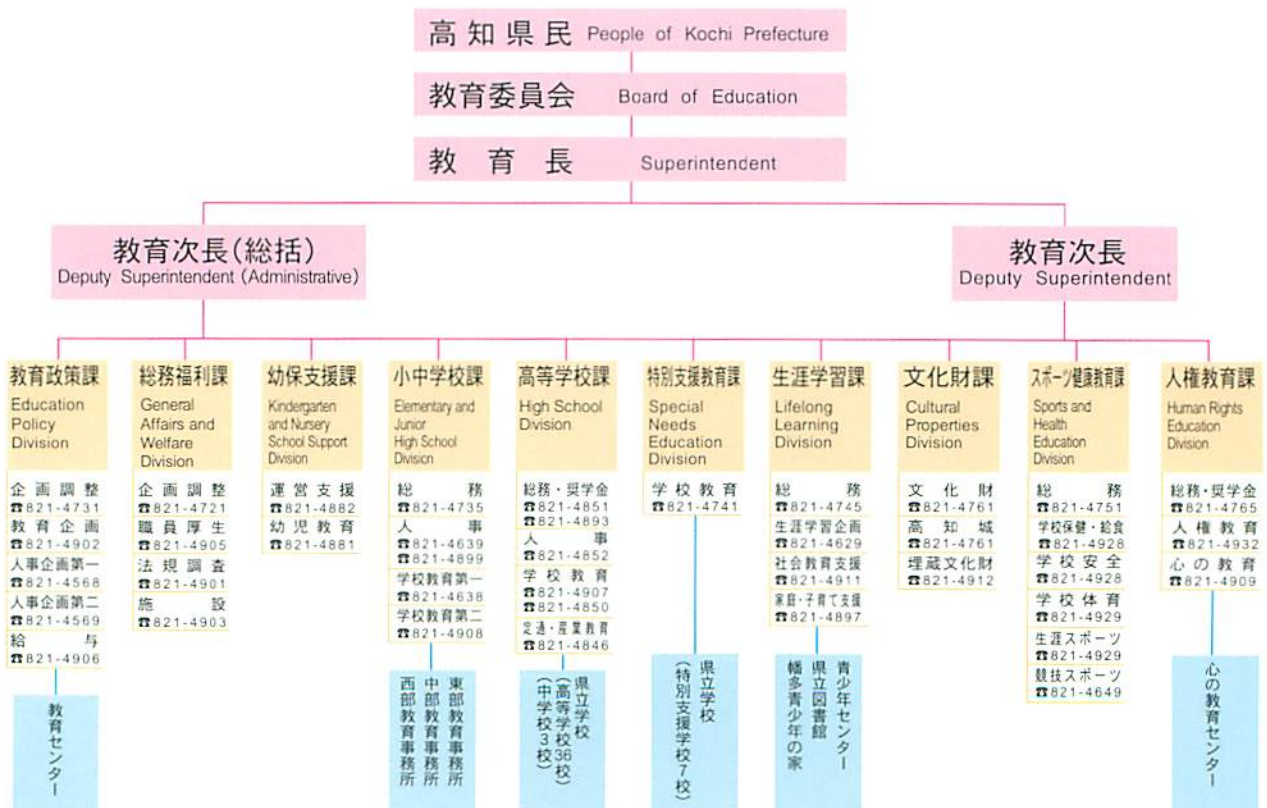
高知県民 People of Kochi Prefecture

教育委員会 Board of Education

教育長 Superintendent

教育次長(総括) Deputy Superintendent (Administrative)

教育次長 Deputy Superintendent

教育政策課 Education Policy Division
企画調整 ☎821-4731
教育企画 ☎821-4902
人事企画第一 ☎821-4568
人事企画第二 ☎821-4569
給与 ☎821-4906
教育センター

総務福利課 General Affairs and Welfare Division
企画調整 ☎821-4721
職員厚生 ☎821-4905
法規調査 ☎821-4901
施設 ☎821-4903

幼保支援課 Kindergarten and Nursery School Support Division
運営支援 ☎821-4882
幼児教育 ☎821-4881

小中学校課 Elementary and Junior High School Division
総務 ☎821-4735
人事 ☎821-4639 ☎821-4899
学校教育第一 ☎821-4638
学校教育第二 ☎821-4908
東部教育事務所
中部教育事務所
西部教育事務所

高等学校課 High School Division
総務・奨学金 ☎821-4851 ☎821-4893
人事 ☎821-4852
学校教育 ☎821-4907 ☎821-4850
定通・産業教育 ☎821-4846
県立学校 (高等学校36校) (中学校3校)

特別支援教育課 Special Needs Education Division
学校教育 ☎821-4741
県立学校 (特別支援学校7校)

生涯学習課 Lifelong Learning Division
総務 ☎821-4745
生涯学習企画 ☎821-4629
社会教育支援 ☎821-4911
家庭・子育て支援 ☎821-4897
青少年センター
県立図書館
幡多青少年の家

文化財課 Cultural Properties Division
文化財 ☎821-4761
高知城 ☎821-4761
埋蔵文化財 ☎821-4912

スポーツ健康教育課 Sports and Health Education Division
総務 ☎821-4751
学校保健・給食 ☎821-4928
学校安全 ☎821-4928
学校体育 ☎821-4929
生涯スポーツ ☎821-4929
競技スポーツ ☎821-4649

人権教育課 Human Rights Education Division
総務・奨学金 ☎821-4765
人権教育 ☎821-4932
心の教育 ☎821-4909
心の教育センター